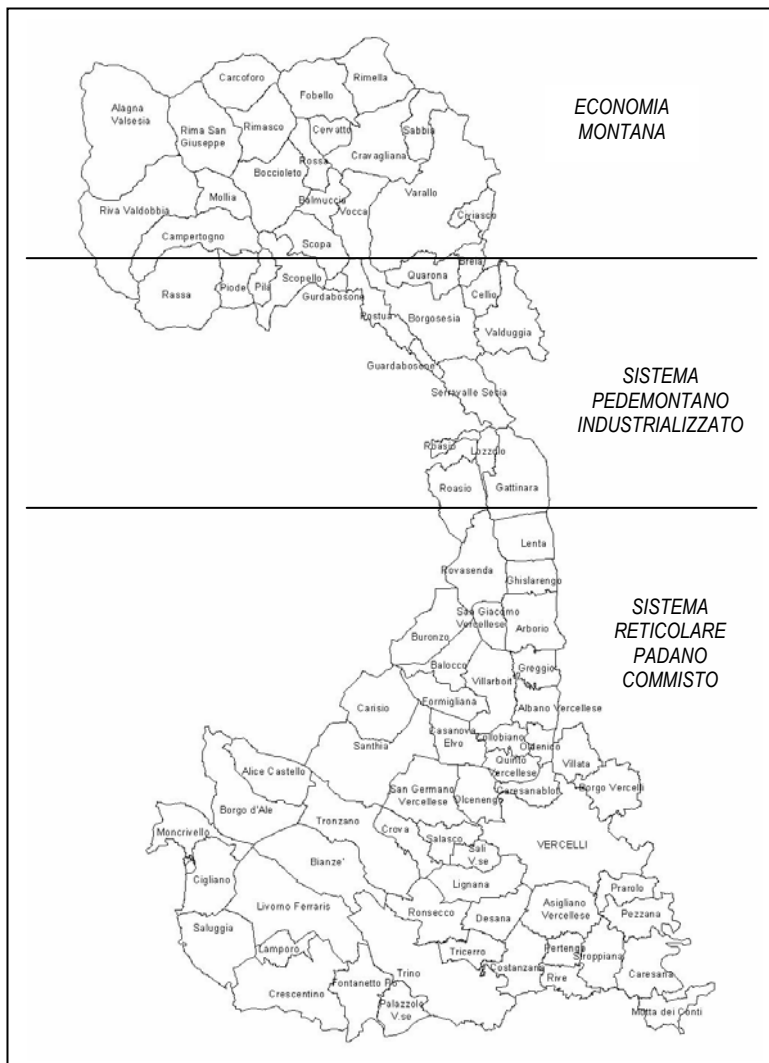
ECONOMIA MONTANA

Carcoforo
Rimella
Fobello
Alagna Valsesia
Rima San Giuseppe
Rimasco
Cervatto
Sabbia
Cravagliana
Rossa
Boccioleto
Varallo
Mollia
Balmuccia
Riva Valdobbia
Vocca
Civiasco
Campertogno
Scopa
Breia
Quarona
Rassa
Piode
Pila
Scopello
Cellio
Gurdabosone
Postua
Borgosesia
Valduggia
Guardabosone
Serravalle Sesia
Rbasio
Lozzolo
Roasio
Gattinara

SISTEMA PEDEMONTANO INDUSTRIALIZZATO

Lenta
Rovasenda
Ghislarengo
San Giacomo Vercellese
Arborio
Buronzo
Balocco
Greggio
Villarboit
Formigliana
Albano Vercellese
Carisio
Casanova Elvo
Collobiano
Oldenico
Santhia
Quinto Vercellese
Villata
Alice Castello
Caresanablot
Borgo Vercelli
San Germano Vercellese
Olcenengo
Borgo d'Ale
Tronzano
Crova
Salasco
Moncrivello
Sali V.se
VERCELLI
Cigliano
Bianze'
Lignana
Livorno Ferraris
Prarolo
Ronsecco
Desana
Asigliano Vercellese
Pezzana
Saluggia
Lamporo
Tricerro
Pertengo
Stroppiana
Costanzana
Caresana
Rive
Trino
Fontanetto Po
Crescentino
Motta dei Conti
Palazzolo V.se

SISTEMA RETICOLARE PADANO COMMISTO